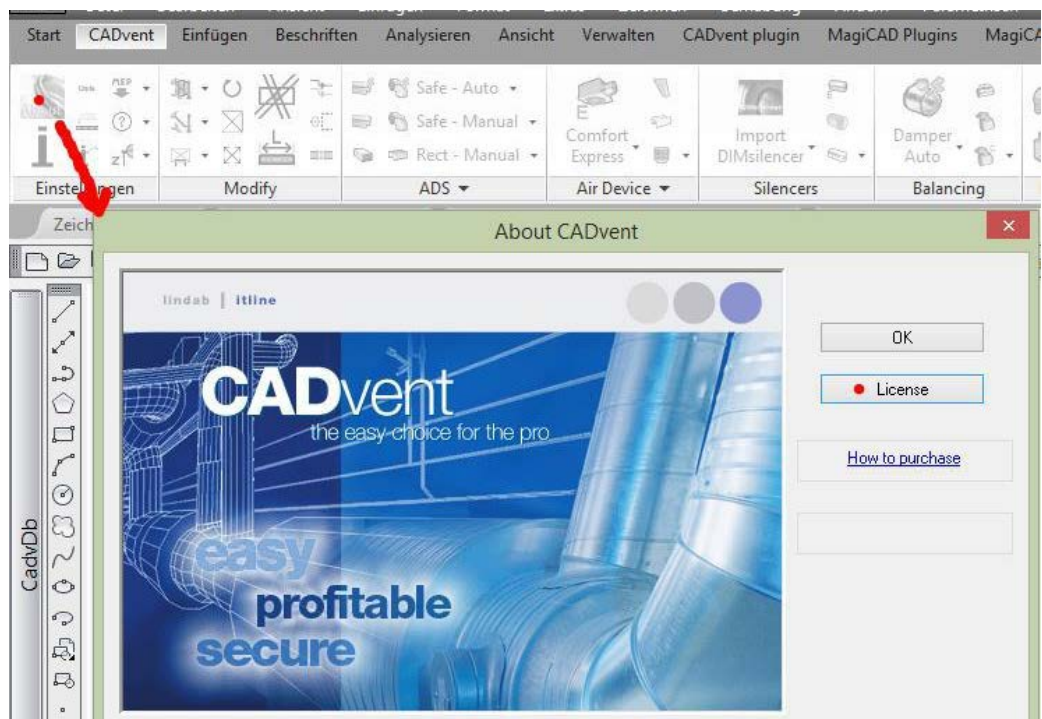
Start CADvent Einfügen Beschriften Analysieren Ansicht Verwalten CADvent plugin MagiCAD Plugins MagiC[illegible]

Safe - Auto
Safe - Manual
Rect - Manual
Comfort Express
Import DIMsilencer
Damper Auto

Einstel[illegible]ngen Modify ADS Air Device Silencers Balancing

Zeich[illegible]

CadvDb

About CADvent

lindab | itline

CADvent
the easy choice for the pro

easy
profitable
secure

OK
License
How to purchase